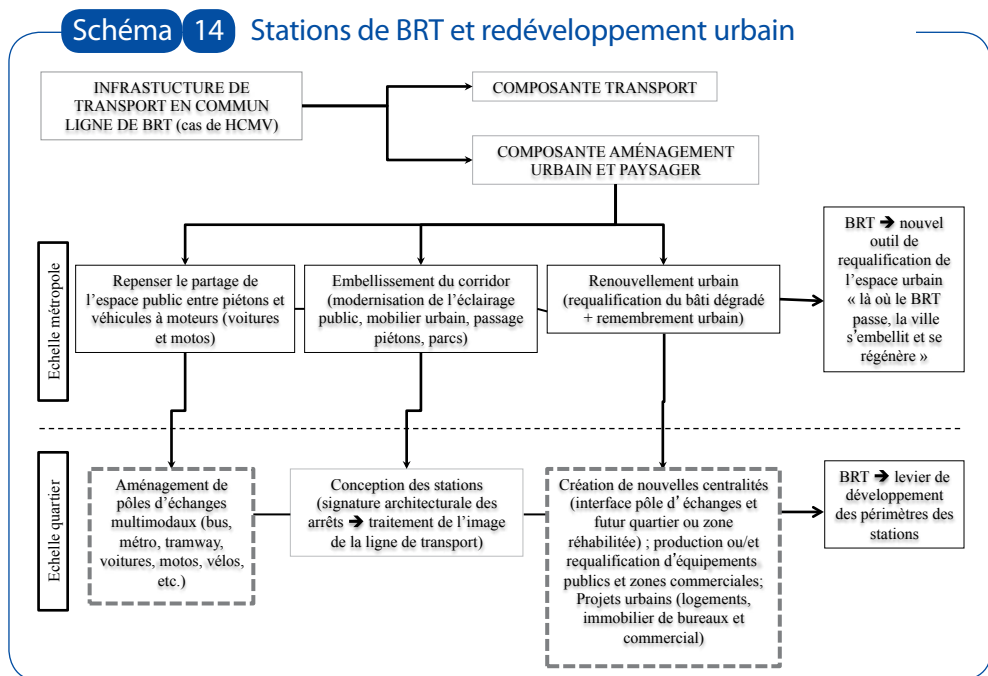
Schéma 14 Stations de BRT et redéveloppement urbain

INFRASTUCTURE DE TRANSPORT EN COMMUN LIGNE DE BRT (cas de HCMV)

COMPOSANTE TRANSPORT

COMPOSANTE AMÉNAGEMENT URBAIN ET PAYSAGER

Echelle métropole

Repenser le partage de l’espace public entre piétons et véhicules à moteurs (voitures et motos)

Embellissement du corridor (modernisation de l’éclairage public, mobilier urbain, passage piétons, parcs)

Renouvellement urbain (requalification du bâti dégradé + remembrement urbain)

BRT ➔ nouvel outil de requalification de l’espace urbain « là où le BRT passe, la ville s’embellit et se régénère »

Echelle quartier

Aménagement de pôles d’échanges multimodaux (bus, métro, tramway, voitures, motos, vélos, etc.)

Conception des stations (signature architecturale des arrêts ➔ traitement de l’image de la ligne de transport)

Création de nouvelles centralités (interface pôle d’ échanges et futur quartier ou zone réhabilitée) ; production ou/et requalification d’équipements publics et zones commerciales; Projets urbains (logements, immobilier de bureaux et commercial)

BRT ➔ levier de développement des périmètres des stations